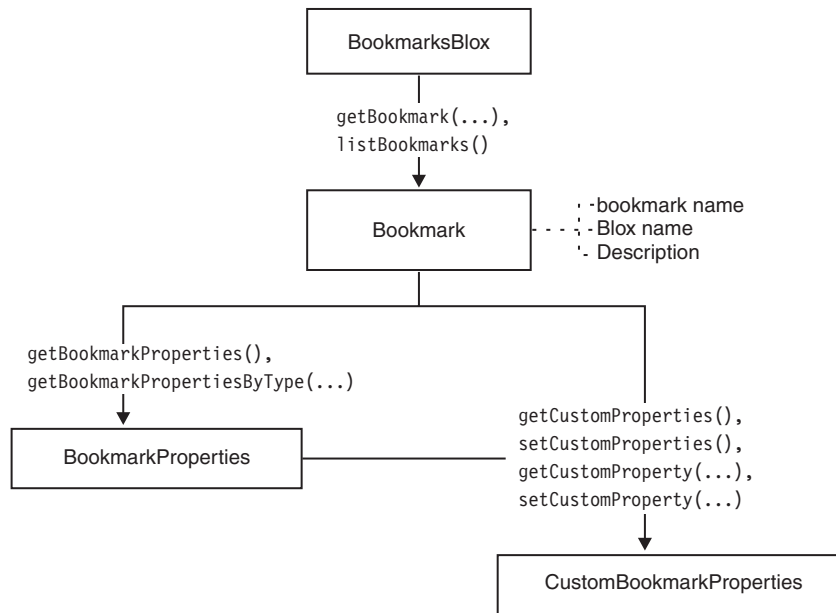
BookmarksBlox

getBookmark(...), listBookmarks()

Bookmark

bookmark name
Blox name
Description

getBookmarkProperties(), getBookmarkPropertiesByType(...)

BookmarkProperties

getCustomProperties(), setCustomProperties(), getCustomProperty(...), setCustomProperty(...)

CustomBookmarkProperties